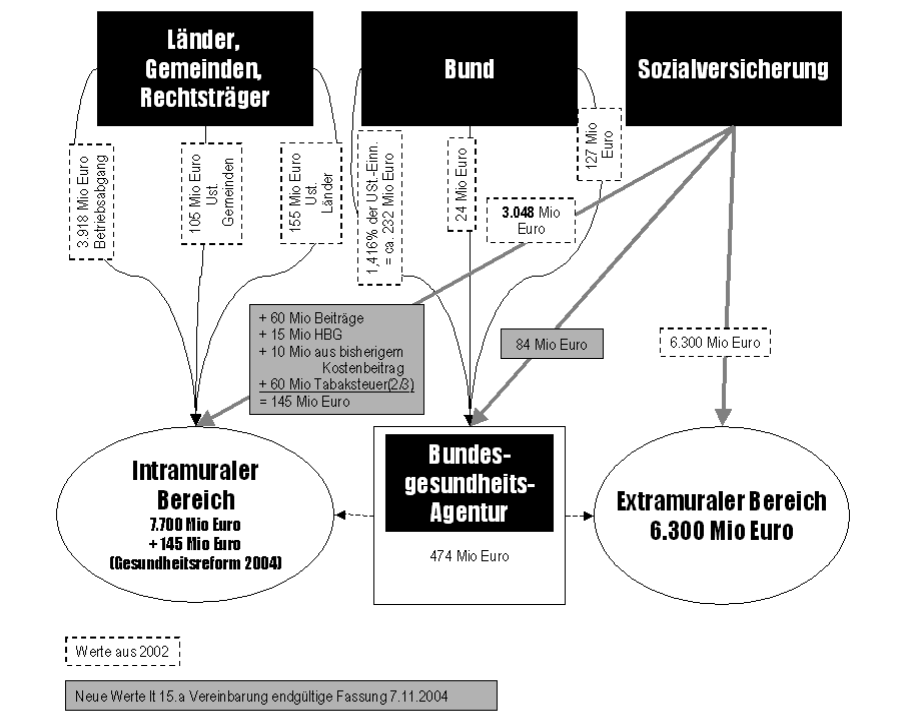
Länder, Gemeinden, Rechtsträger

Bund

Sozialversicherung

3.918 Mio Euro Betriebsabgang

105 Mio Euro Ust. Gemeinden

155 Mio Euro Ust. Länder

1,416% der USt.-Einn. = ca. 232 Mio Euro

24 Mio Euro

127 Mio Euro

3.048 Mio Euro

+ 60 Mio Beiträge
+ 15 Mio HBG
+ 10 Mio aus bisherigem Kostenbeitrag
+ 60 Mio Tabaksteuer(2/3)
= 145 Mio Euro

84 Mio Euro

6.300 Mio Euro

Intramuraler Bereich
7.700 Mio Euro
+145 Mio Euro
(Gesundheitsreform 2004)

Bundes-gesundheits-Agentur

474 Mio Euro

Extramuraler Bereich
6.300 Mio Euro

Werte aus 2002

Neue Werte lt 15.a Vereinbarung endgültige Fassung 7.11.2004